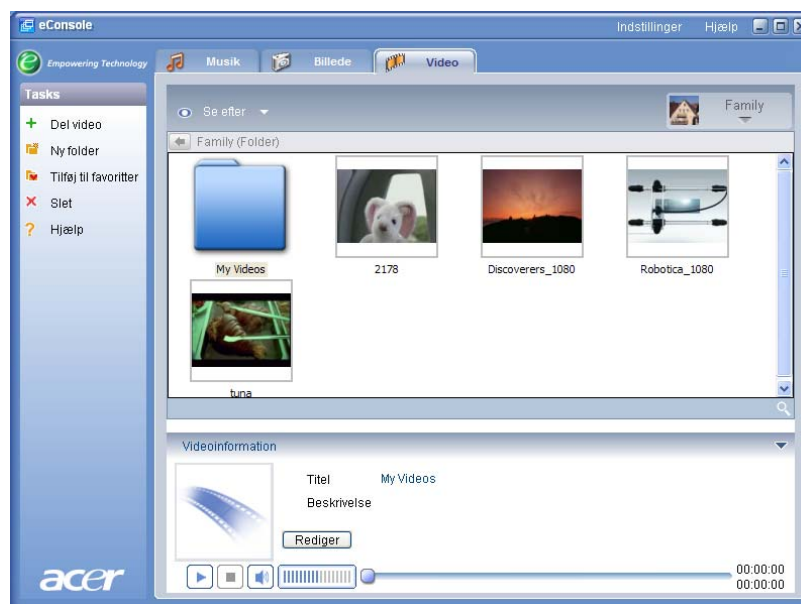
eConsole
Indstillinger Hjælp

Empowering Technology
Musik
Billede
Video

Tasks
Del video
Ny folder
Tilføj til favoritter
Slet
Hjælp

Se efter
Family
Family (Folder)

My Videos
2178
Discoverers_1080
Robotica_1080
tuna

Videoinformation
Titel My Videos
Beskrivelse
Rediger

00:00:00
00:00:00

acer